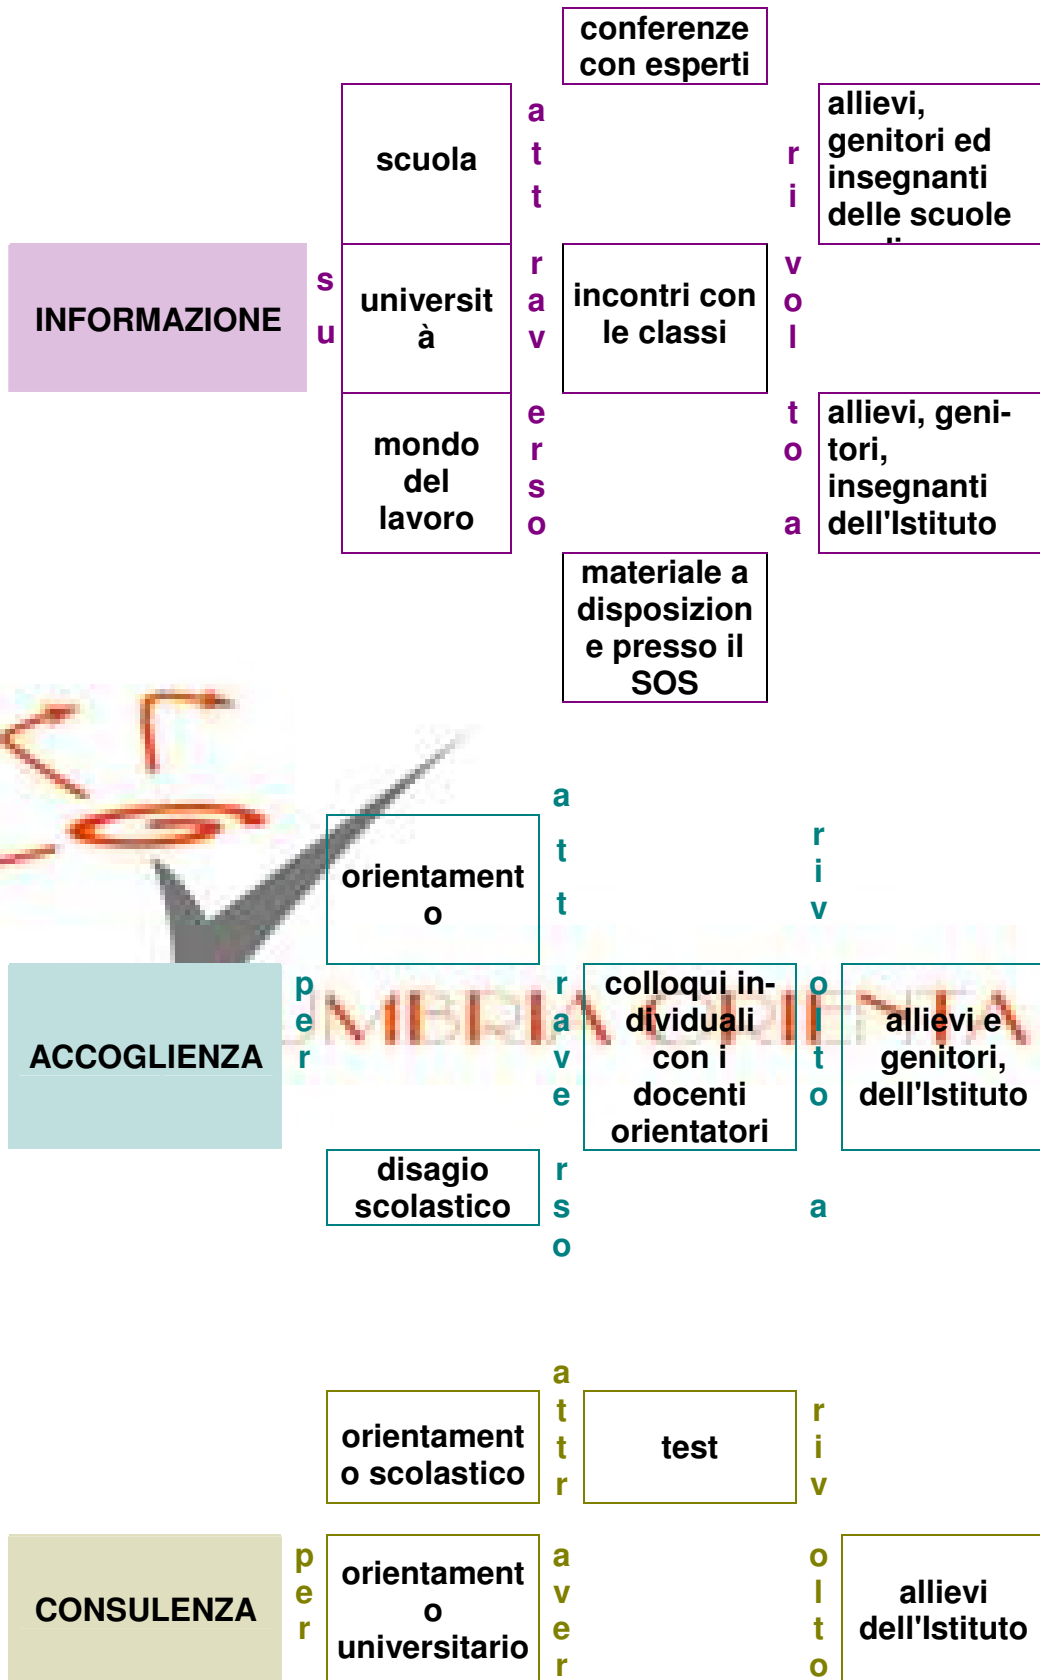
conferenze con esperti

scuola

università

mondo del lavoro

attraverso

incontri con le classi

materiale a disposizione presso il SOS

rivolto a

allievi, genitori ed insegnanti delle scuole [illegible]

allievi, genitori, insegnanti dell'Istituto

INFORMAZIONE

su

orientamento

disagio scolastico

attraverso

colloqui individuali con i docenti orientatori

rivolto a

allievi e genitori, dell'Istituto

ACCOGLIENZA

per

UMBRIA ORIENTA

orientamento scolastico

orientamento universitario

attraver

test

rivolto

allievi dell'Istituto

CONSULENZA

per